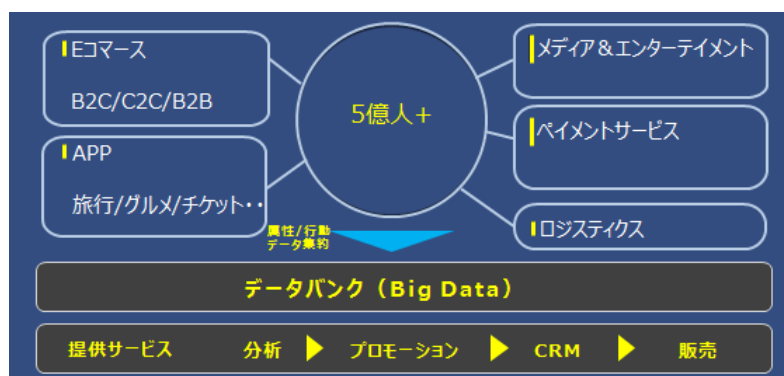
Eコマース

B2C/C2C/B2B

APP

旅行/グルメ/チケット・・

5億人＋

メディア＆エンターテイメント

ペイメントサービス

ロジスティクス

属性/行動
データ集約

データバンク（Big Data）

提供サービス　分析　プロモーション　CRM　販売